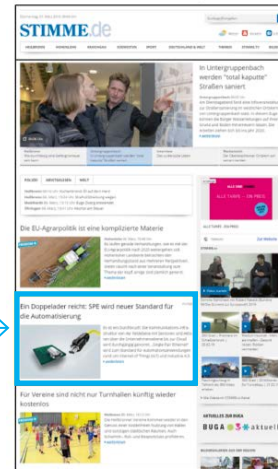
STIMME.de

In Untergruppenbach werden "total kaputte" Straßen saniert

Die EU-Agrarpolitik ist eine komplizierte Materie

Ein Doppelader reicht: SPE wird neuer Standard für die Automatisierung

Für Vereine sind oder nur Turnhallen künftig wieder kostenlos

BUGA